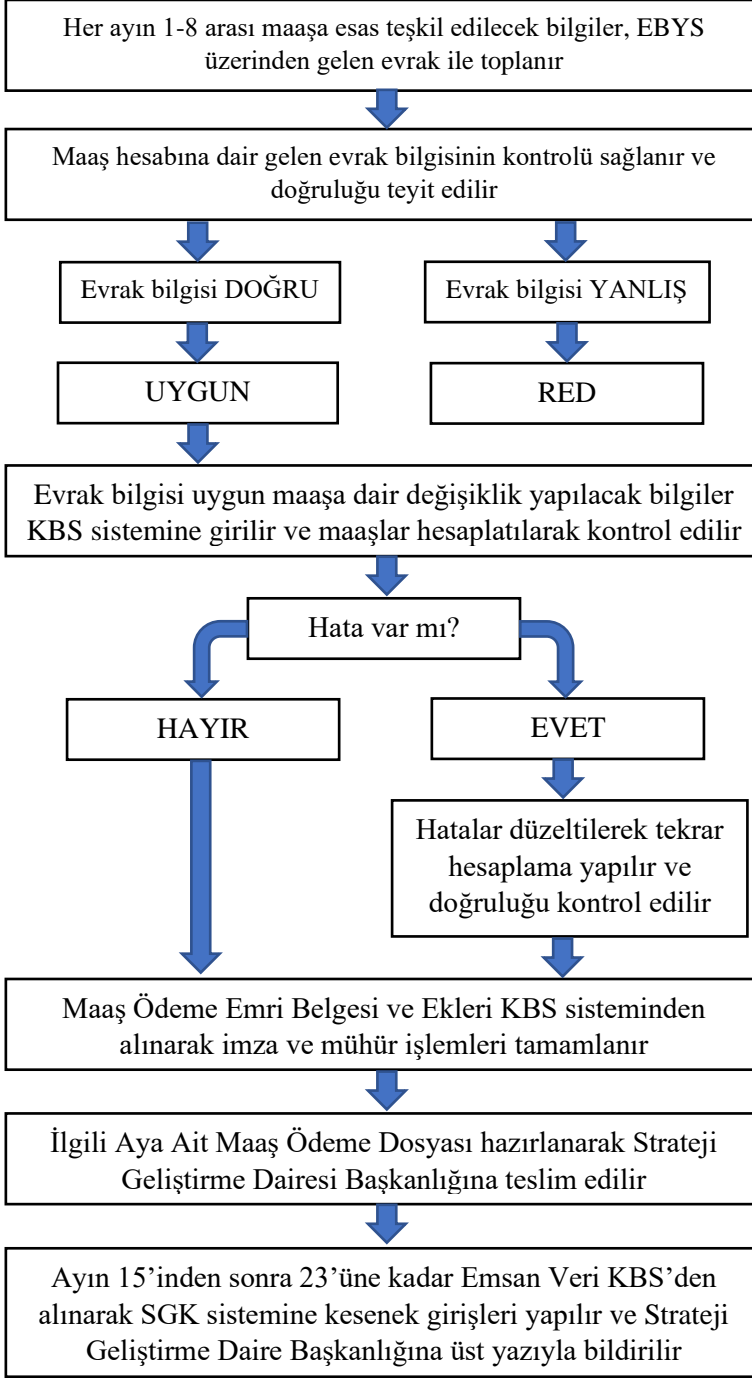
Her ayın 1-8 arası maaşa esas teşkil edilecek bilgiler, EBYS üzerinden gelen evrak ile toplanır

Maaş hesabına dair gelen evrak bilgisinin kontrolü sağlanır ve doğruluğu teyit edilir

Evrak bilgisi DOĞRU

Evrak bilgisi YANLIŞ

UYGUN

RED

Evrak bilgisi uygun maaşa dair değişiklik yapılacak bilgiler KBS sistemine girilir ve maaşlar hesaplatılarak kontrol edilir

Hata var mı?

HAYIR

EVET

Hatalar düzeltilerek tekrar hesaplama yapılır ve doğruluğu kontrol edilir

Maaş Ödeme Emri Belgesi ve Ekleri KBS sisteminden alınarak imza ve mühür işlemleri tamamlanır

İlgili Aya Ait Maaş Ödeme Dosyası hazırlanarak Strateji Geliştirme Dairesi Başkanlığına teslim edilir

Ayın 15'inden sonra 23'üne kadar Emsan Veri KBS'den alınarak SGK sistemine kesenek girişleri yapılır ve Strateji Geliştirme Daire Başkanlığına üst yazıyla bildirilir